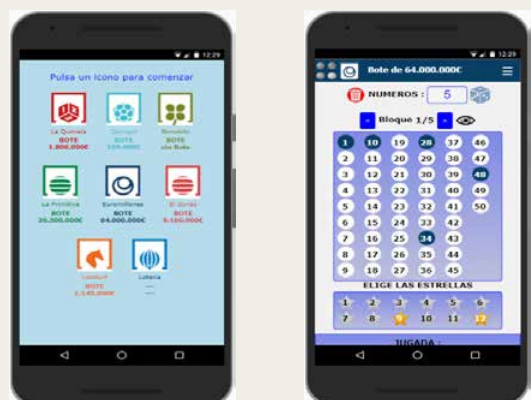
12:29

Pulsa un icono para comenzar

La Quiniela
BOTE
1.800.000€

Quinigol
BOTE
150.000€

Bonoloto
BOTE
sin Bote

La Primitiva
BOTE
20.300.000€

Euromillones
BOTE
64.000.000€

El Gordo
BOTE
5.100.000€

Lototurf
BOTE
2.145.000€

Lotería
—

12:29

Bote de 64.000.000€

NUMEROS : 5

Bloque 1/5

| 1 | 10 | 19 | 28 | 37 | 46 |
|---|---|---|---|---|---|
| 2 | 11 | 20 | 29 | 38 | 47 |
| 3 | 12 | 21 | 30 | 39 | 48 |
| 4 | 13 | 22 | 31 | 40 | 49 |
| 5 | 14 | 23 | 32 | 41 | 50 |
| 6 | 15 | 24 | 33 | 42 | |
| 7 | 16 | 25 | 34 | 43 | |
| 8 | 17 | 26 | 35 | 44 | |
| 9 | 18 | 27 | 36 | 45 | |

ELIGE LAS ESTRELLAS

| 1 | 2 | 3 | 4 | 5 | 6 |
|---|---|---|---|---|---|
| 7 | 8 | 9 | 10 | 11 | 12 |

JUGADA :